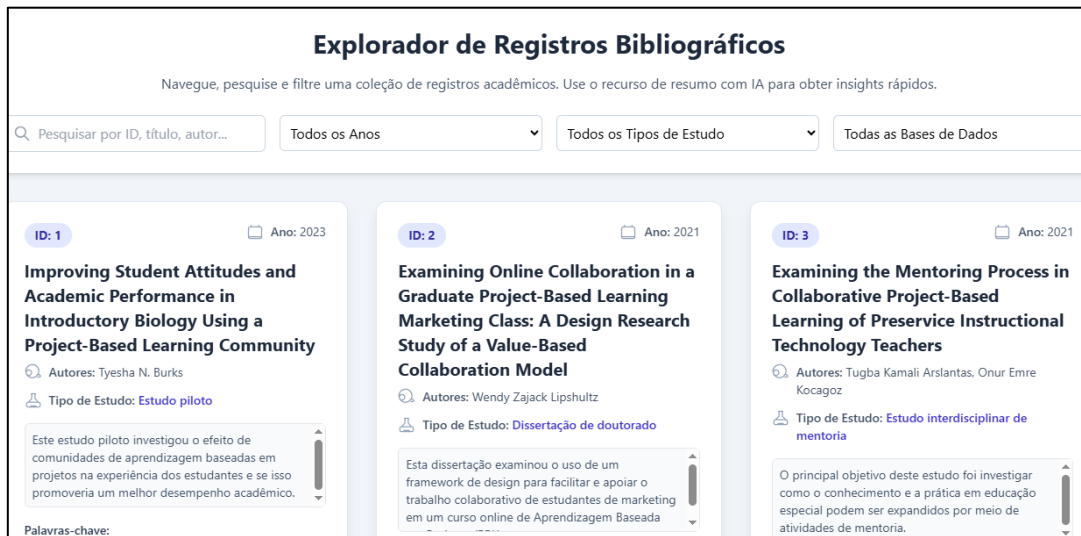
Explorador de Registros Bibliográficos

Navegue, pesquise e filtre uma coleção de registros acadêmicos. Use o recurso de resumo com IA para obter insights rápidos.

Pesquisar por ID, título, autor...

Todos os Anos

Todos os Tipos de Estudo

Todas as Bases de Dados

ID: 1

Ano: 2023

Improving Student Attitudes and Academic Performance in Introductory Biology Using a Project-Based Learning Community

Autores: Tyesha N. Burks

Tipo de Estudo: Estudo piloto

Este estudo piloto investigou o efeito de comunidades de aprendizagem baseadas em projetos na experiência dos estudantes e se isso promoveria um melhor desempenho acadêmico.

Palavras-chave:

ID: 2

Ano: 2021

Examining Online Collaboration in a Graduate Project-Based Learning Marketing Class: A Design Research Study of a Value-Based Collaboration Model

Autores: Wendy Zajack Lipshultz

Tipo de Estudo: Dissertação de doutorado

Esta dissertação examinou o uso de um framework de design para facilitar e apoiar o trabalho colaborativo de estudantes de marketing em um curso online de Aprendizagem Baseada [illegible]

ID: 3

Ano: 2021

Examining the Mentoring Process in Collaborative Project-Based Learning of Preservice Instructional Technology Teachers

Autores: Tugba Kamali Arslantas, Onur Emre Kocagoz

Tipo de Estudo: Estudo interdisciplinar de mentoria

O principal objetivo deste estudo foi investigar como o conhecimento e a prática em educação especial podem ser expandidos por meio de atividades de mentoria.